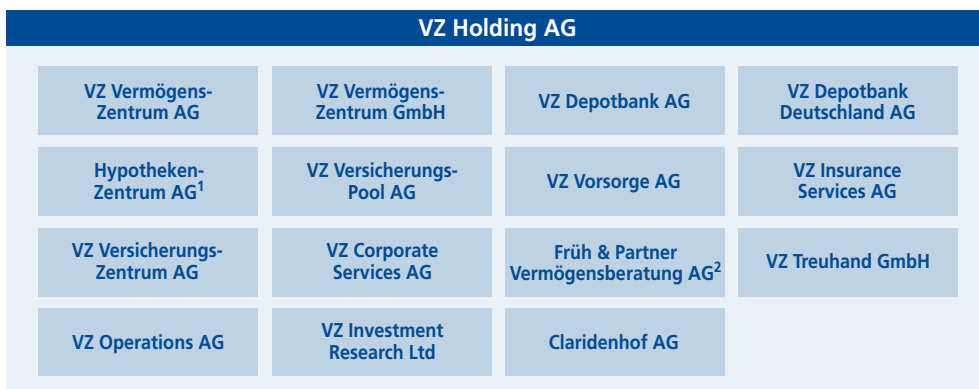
VZ Holding AG

| | | | |
|---|---|---|---|
| VZ Vermögens-Zentrum AG | VZ Vermögens-Zentrum GmbH | VZ Depotbank AG | VZ Depotbank Deutschland AG |
| Hypotheken-Zentrum AG$^1$ | VZ Versicherungs-Pool AG | VZ Vorsorge AG | VZ Insurance Services AG |
| VZ Versicherungs-Zentrum AG | VZ Corporate Services AG | Früh & Partner Vermögensberatung AG$^2$ | VZ Treuhand GmbH |
| VZ Operations AG | VZ Investment Research Ltd | Claridenhof AG | |